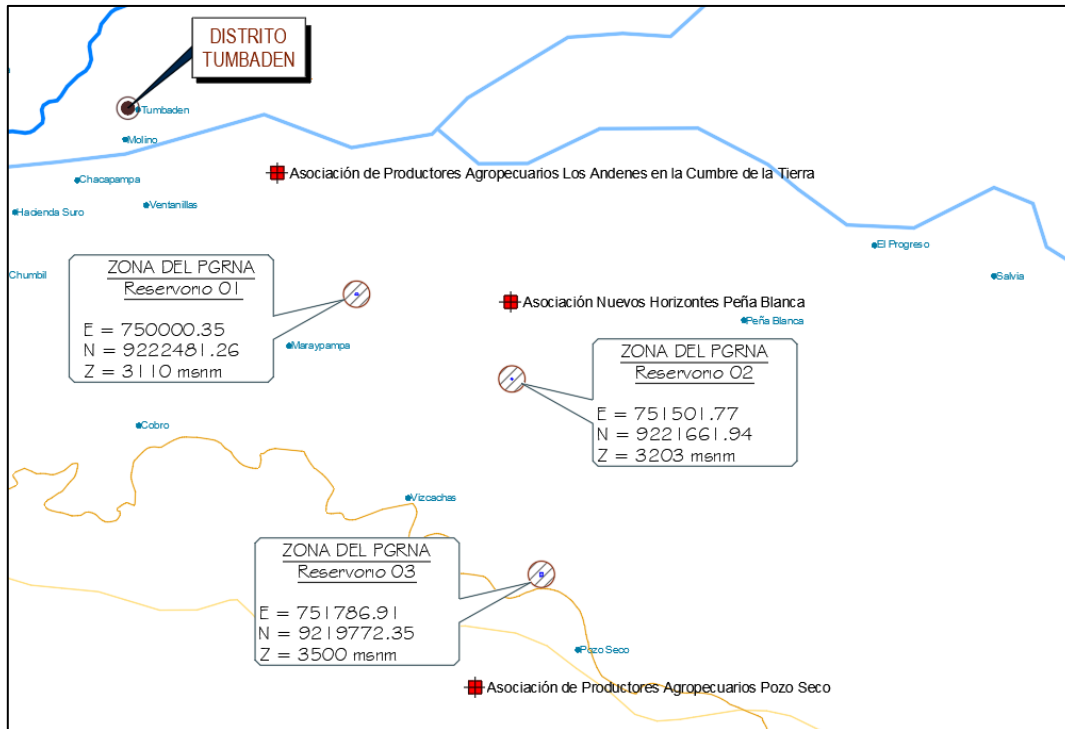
DISTRITO TUMBADEN

Tumbaden

Molino

Asociación de Productores Agropecuarios Los Andenes en la Cumbre de la Tierra

Chacapampa

Hacienda Suro

Ventanillas

El Progreso

Salvia

Chumbil

ZONA DEL PGRNA
Reservorio 01

E = 750000.35
N = 9222481.26
Z = 3110 msnm

Asociación Nuevos Horizontes Peña Blanca

Peña Blanca

Maraypampa

ZONA DEL PGRNA
Reservorio 02

E = 751501.77
N = 9221661.94
Z = 3203 msnm

Cobro

Vizcachas

ZONA DEL PGRNA
Reservorio 03

E = 751786.91
N = 9219772.35
Z = 3500 msnm

Pozo Seco

Asociación de Productores Agropecuarios Pozo Seco